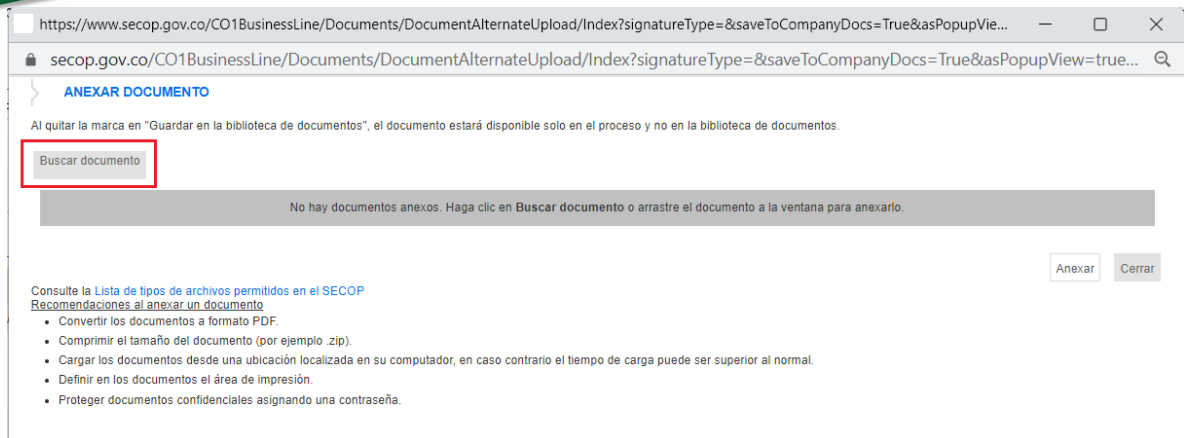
https://www.secop.gov.co/CO1BusinessLine/Documents/DocumentAlternateUpload/Index?signatureType=&saveToCompanyDocs=True&asPopupView...

secop.gov.co/CO1BusinessLine/Documents/DocumentAlternateUpload/Index?signatureType=&saveToCompanyDocs=True&asPopupView=true...

ANEXAR DOCUMENTO

Al quitar la marca en "Guardar en la biblioteca de documentos", el documento estará disponible solo en el proceso y no en la biblioteca de documentos.

Buscar documento

No hay documentos anexos. Haga clic en **Buscar documento** o arrastre el documento a la ventana para anexarlo.

Anexar Cerrar

Consulte la Lista de tipos de archivos permitidos en el SECOP
Recomendaciones al anexar un documento

- Convertir los documentos a formato PDF.
- Comprimir el tamaño del documento (por ejemplo .zip).
- Cargar los documentos desde una ubicación localizada en su computador, en caso contrario el tiempo de carga puede ser superior al normal.
- Definir en los documentos el área de impresión.
- Proteger documentos confidenciales asignando una contraseña.